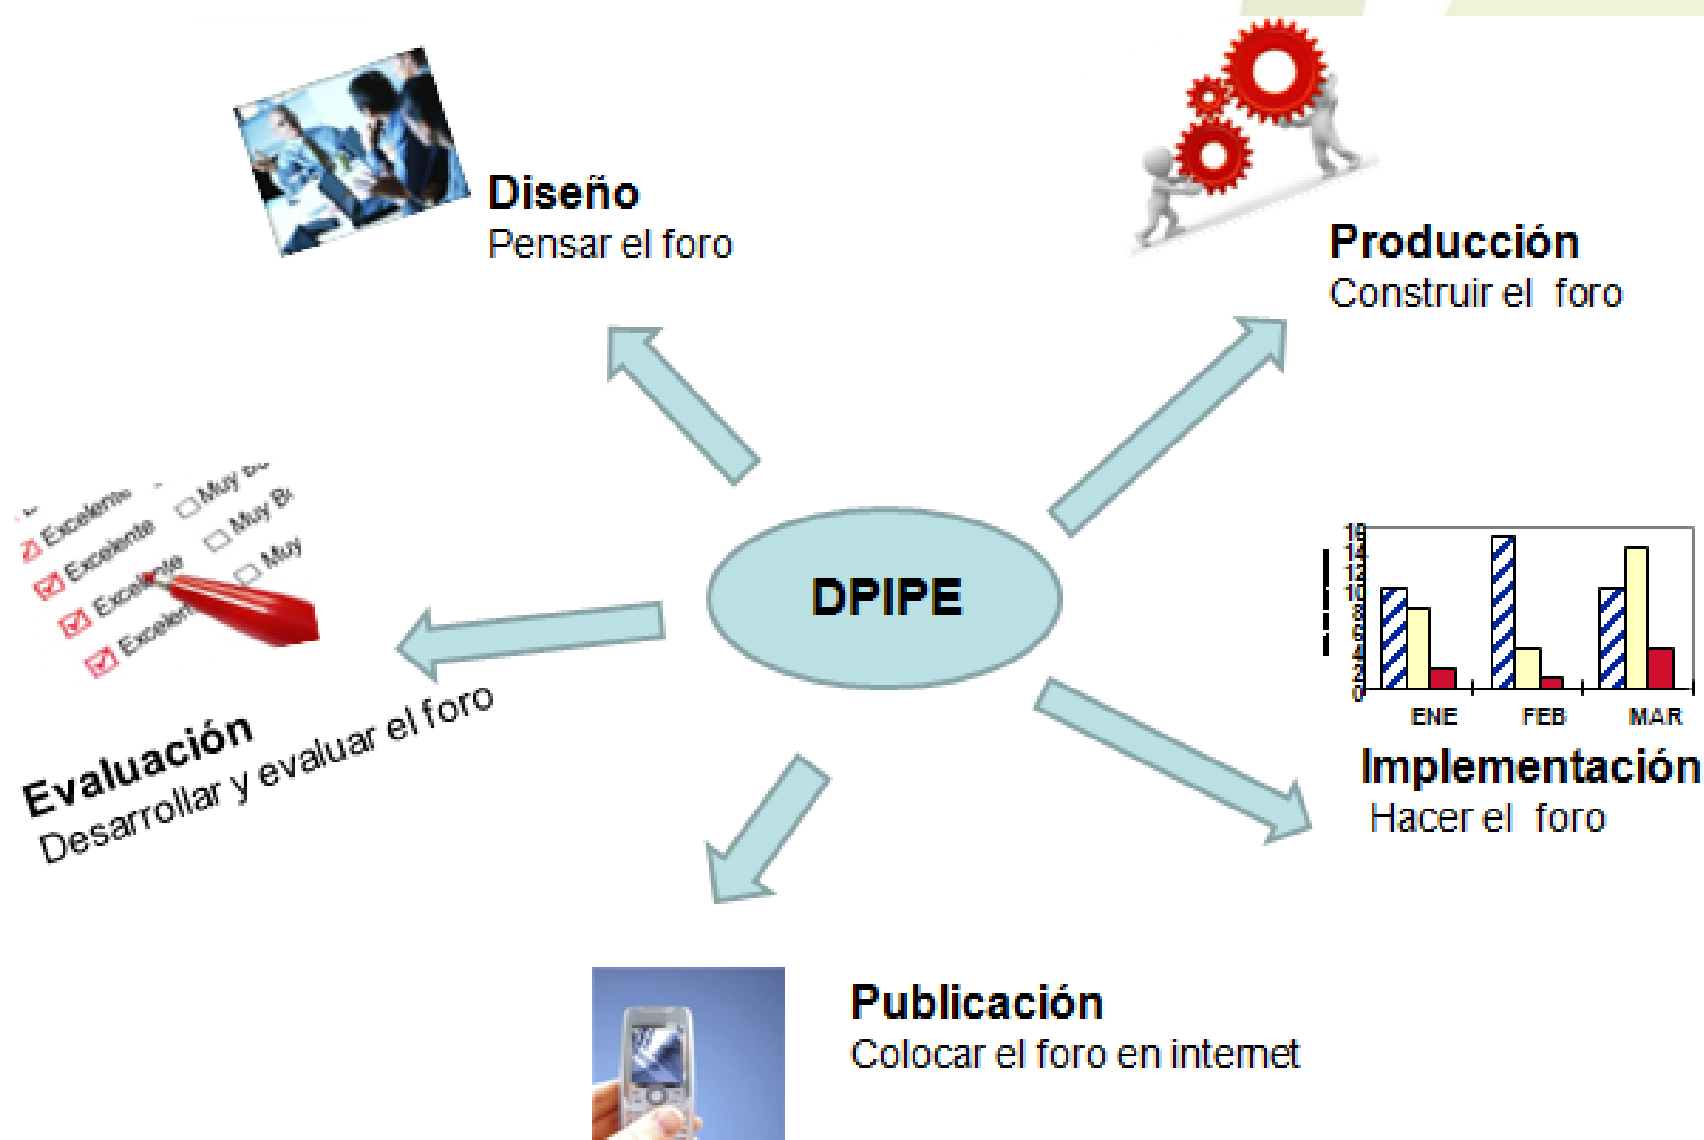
Diseño
Pensar el foro

Producción
Construir el foro

Excelente
Excelente
Excelente
Excelente
Muy
Muy B
Muy

DPIPE

16
14
12
10
8
6
4
2
0
ENE
FEB
MAR

Evaluación
Desarrollar y evaluar el foro

Implementación
Hacer el foro

Publicación
Colocar el foro en internet